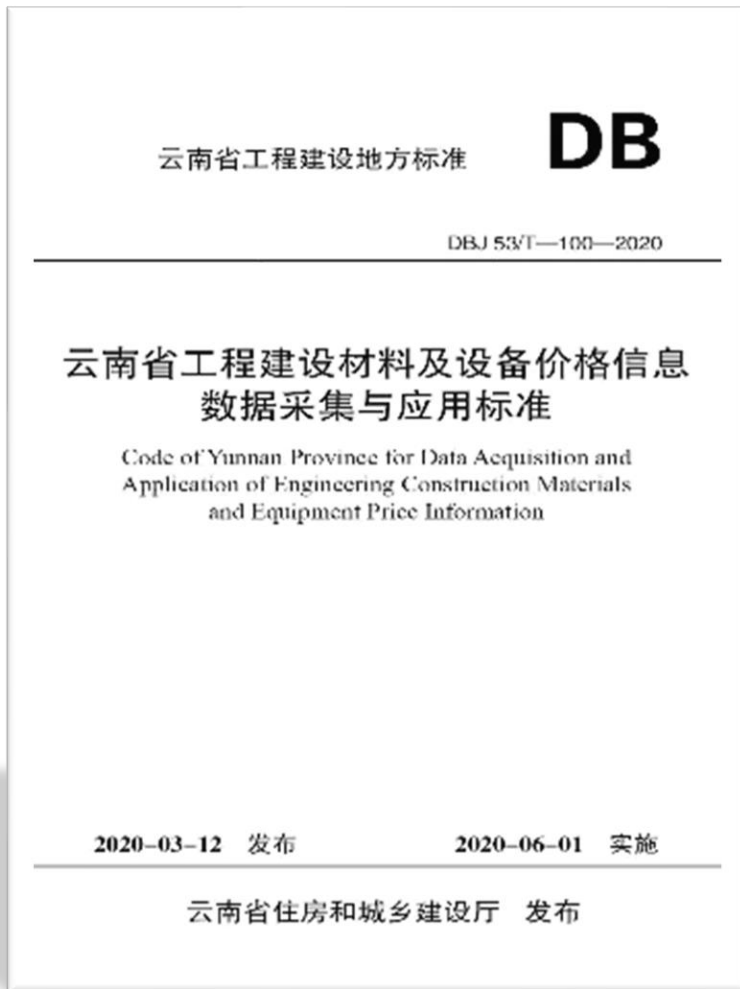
云南省工程建设地方标准

DB

DBJ 53/T—100—2020

云南省工程建设材料及设备价格信息数据采集与应用标准

Code of Yunnan Province for Data Acquisition and Application of Engineering Construction Materials and Equipment Price Information

2020-03-12 发布 2020-06-01 实施

云南省住房和城乡建设厅 发布